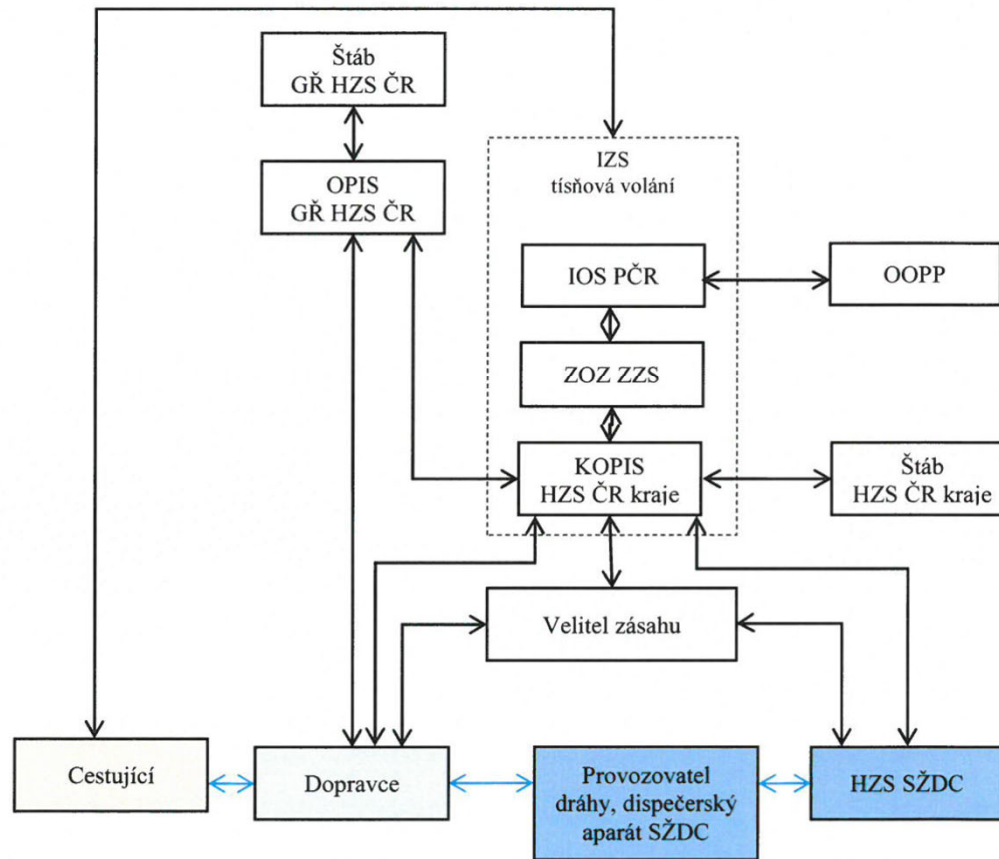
Štáb
GŘ HZS ČR

OPIS
GŘ HZS ČR

IZS
tísňová volání

IOS PČR

OOPP

ZOZ ZZS

KOPIS
HZS ČR kraje

Štáb
HZS ČR kraje

Velitel zásahu

Cestující

Dopravce

Provozovatel dráhy, dispečerský aparát SŽDC

HZS SŽDC